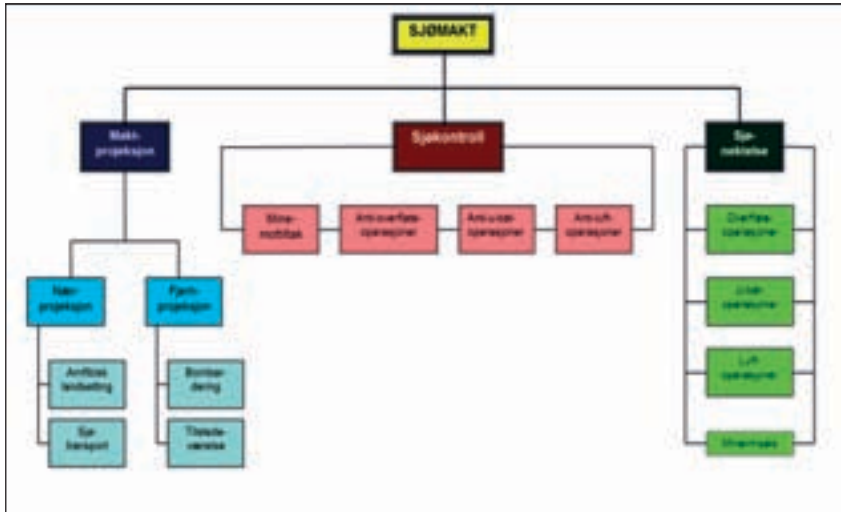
SJØMAKT

Makt-projeksjon

Sjøkontroll

Sjø-nektelse

Nær-projeksjon

Fjern-projeksjon

Amfibisk landsetting

Sjø-transport

Bombar-dering

Tilstede-værelse

Stine-mobilitet

Anti-overflate-operasjoner

Anti-u-båt operasjoner

Anti-luft operasjoner

Overflate-operasjoner

U-båt operasjoner

Luft operasjoner

Minerydding